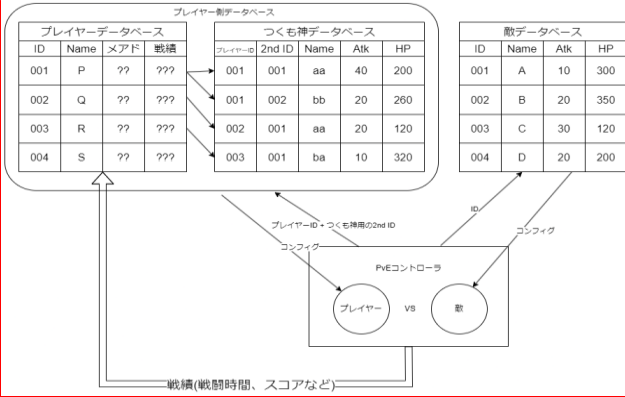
プレイヤー側データベース

プレイヤーデータベース

| ID | Name | メアド | 戦績 |
|---|---|---|---|
| 001 | P | ?? | ??? |
| 002 | Q | ?? | ??? |
| 003 | R | ?? | ??? |
| 004 | S | ?? | ??? |

つくも神データベース

| プレイヤーID | 2nd ID | Name | Atk | HP |
|---|---|---|---|---|
| 001 | 001 | aa | 40 | 200 |
| 001 | 002 | bb | 20 | 260 |
| 002 | 001 | aa | 20 | 120 |
| 003 | 001 | ba | 10 | 320 |

敵データベース

| ID | Name | Atk | HP |
|---|---|---|---|
| 001 | A | 10 | 300 |
| 002 | B | 20 | 350 |
| 003 | C | 30 | 120 |
| 004 | D | 20 | 200 |

プレイヤーID + つくも神用の2nd ID

コンフィグ

ID

コンフィグ

PvEコントローラ

プレイヤー

VS

敵

戦績(戦闘時間、スコアなど)